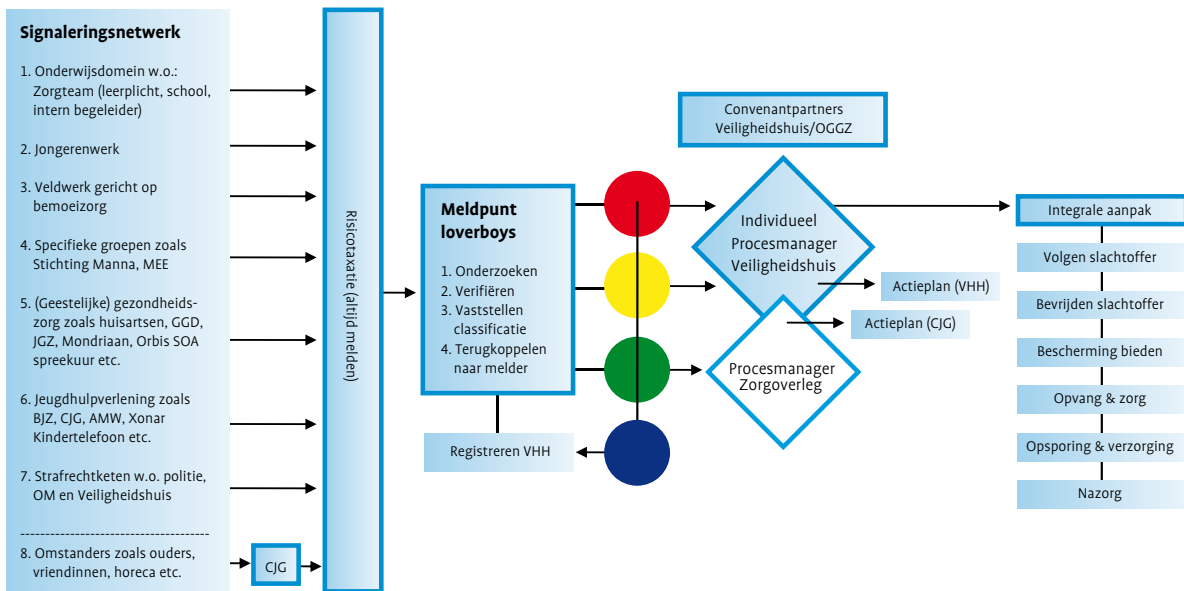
Signaleringsnetwerk

1. Onderwijsdomein w.o.: Zorgteam (leerplicht, school, intern begeleider)

2. Jongerenwerk

3. Veldwerk gericht op bemoeizorg

4. Specifieke groepen zoals Stichting Manna, MEE

5. (Geestelijke) gezondheidszorg zoals huisartsen, GGD, JGZ, Mondriaan, Orbis SOA spreekuur etc.

6. Jeugdhulpverlening zoals BJZ, CJG, AMW, Xonar Kindertelefoon etc.

7. Strafrechtketen w.o. politie, OM en Veiligheidshuis

-----------------------------------

8. Omstanders zoals ouders, vriendinnen, horeca etc.

CJG

Risicotaxatie (altijd melden)

Meldpunt loverboys

1. Onderzoeken
2. Verifiëren
3. Vaststellen classificatie
4. Terugkoppelen naar melder

Registreren VHH

Convenantpartners Veiligheidshuis/OGGZ

Individueel Procesmanager Veiligheidshuis

Actieplan (VHH)

Actieplan (CJG)

Procesmanager Zorgoverleg

Integrale aanpak

Volgen slachtoffer

Bevrijden slachtoffer

Bescherming bieden

Opvang & zorg

Opsporing & verzorging

Nazorg